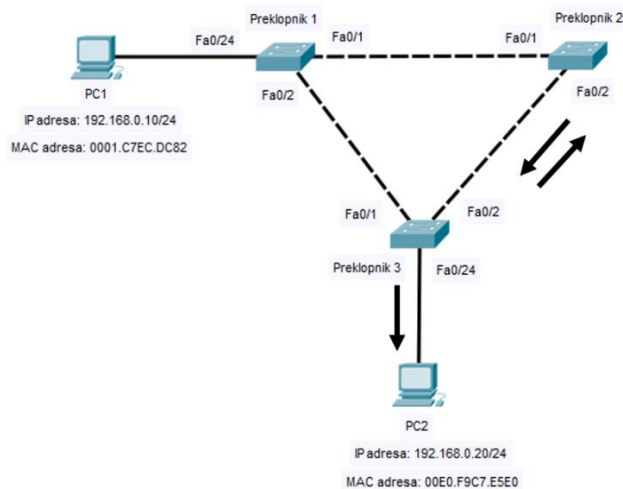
Preklopnik 1

Fa0/24

Fa0/1

Fa0/1

Preklopnik 2

PC1

Fa0/2

Fa0/2

IP adresa: 192.168.0.10/24

MAC adresa: 0001.C7EC.DC82

Fa0/1

Fa0/2

Preklopnik 3

Fa0/24

PC2

IP adresa: 192.168.0.20/24

MAC adresa: 00E0.F9C7.E5E0